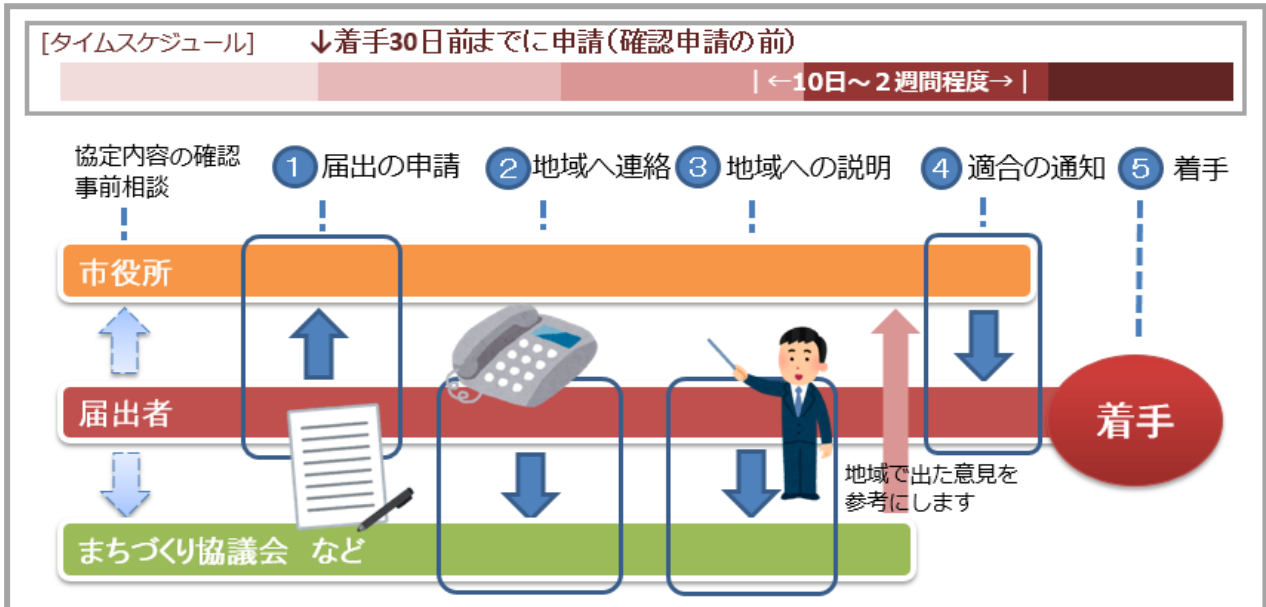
[タイムスケジュール]　↓着手30日前までに申請（確認申請の前）

|←10日～２週間程度→|

協定内容の確認
事前相談

1 届出の申請

2 地域へ連絡

3 地域への説明

4 適合の通知

5 着手

市役所

届出者

着手

地域で出た意見を
参考にします

まちづくり協議会　など